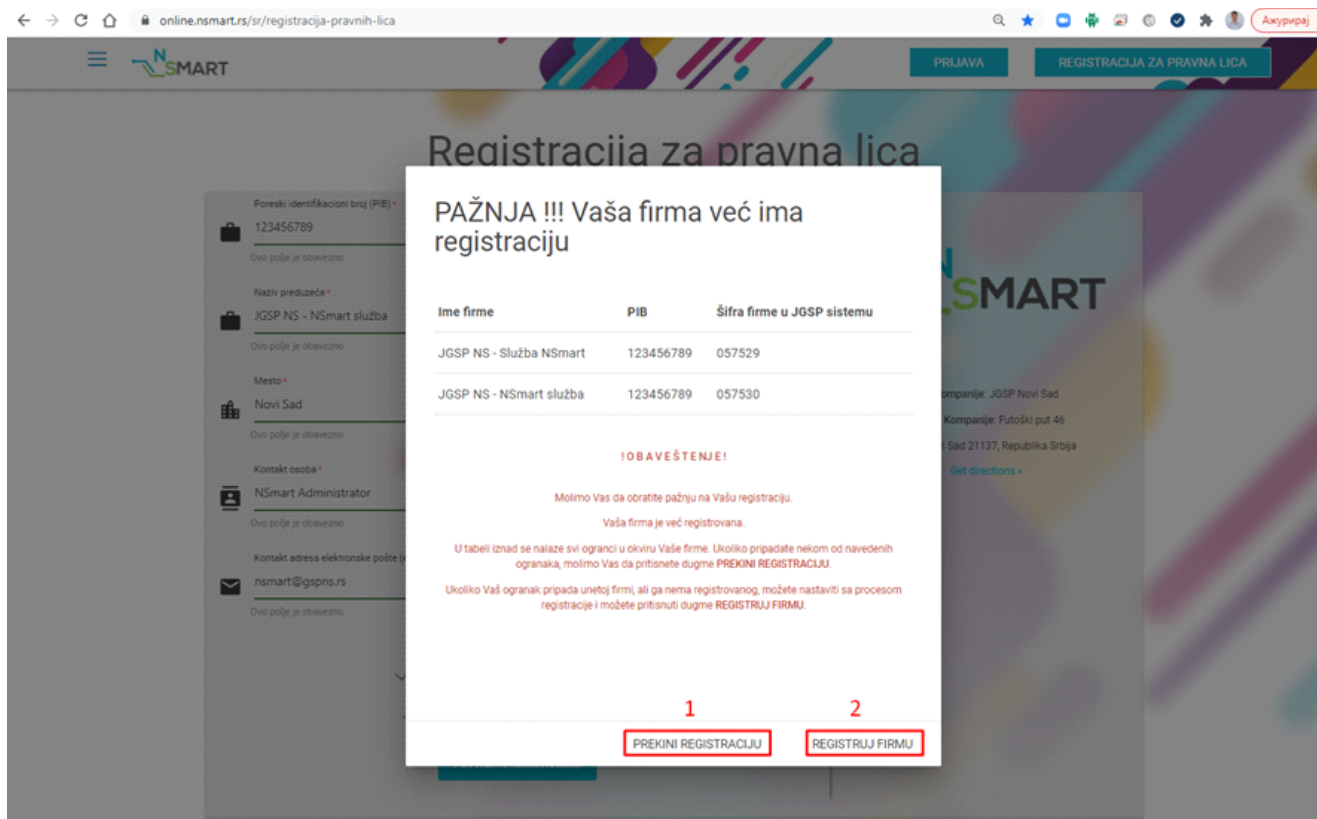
online.nsmart.rs/sr/registracija-pravnih-lica

Ажурирај

NSMART

PRIJAVA

REGISTRACIJA ZA PRAVNA LICA

Registracija za pravna lica

Poreski identifikacioni broj (PIB) *
123456789
Ovo polje je obavezno

Naziv preduzeća *
JGSP NS - NSmart služba
Ovo polje je obavezno

Mesto *
Novi Sad
Ovo polje je obavezno

Kontakt osoba *
NSmart Administrator
Ovo polje je obavezno

Kontakt adresa elektronske pošte (
nsmart@gspns.rs
Ovo polje je obavezno

NSMART

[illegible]mpanije: JGSP Novi Sad
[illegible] Kompanije: Futoški put 46
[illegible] Sad 21137, Republika Srbija
Get directions »

PAŽNJA !!! Vaša firma već ima registraciju

| Ime firme | PIB | Šifra firme u JGSP sistemu |
|---|---|---|
| JGSP NS - Služba NSmart | 123456789 | 057529 |
| JGSP NS - NSmart služba | 123456789 | 057530 |

!OBAVEŠTENJE!

Molimo Vas da obratite pažnju na Vašu registraciju.

Vaša firma je već registrovana.

U tabeli iznad se nalaze svi ogranci u okviru Vaše firme. Ukoliko pripadate nekom od navedenih ogranaka, molimo Vas da pritisnete dugme PREKINI REGISTRACIJU.

Ukoliko Vaš ogranak pripada unetoj firmi, ali ga nema registrovanog, možete nastaviti sa procesom registracije i možete pritisnuti dugme REGISTRUJ FIRMU.

1
PREKINI REGISTRACIJU

2
REGISTRUJ FIRMU